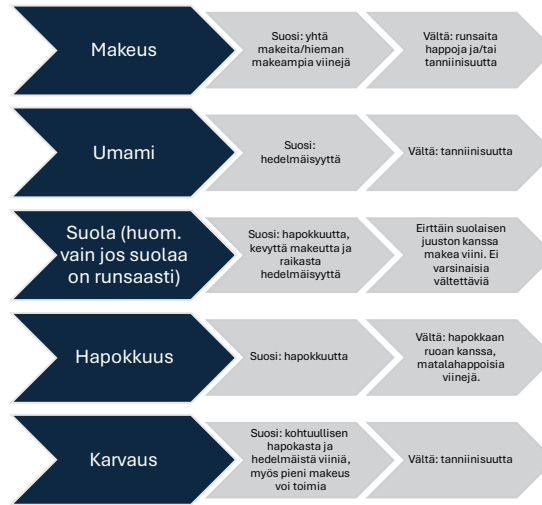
Makeus

Suosi: yhtä makeita/hieman makeampia viinejä

Vältä: runsaita happoja ja/tai tanniinisuutta

Umami

Suosi: hedelmäisyyttä

Vältä: tanniinisuutta

Suola (huom. vain jos suolaa on runsaasti)

Suosi: hapokkuutta, kevyttä makeutta ja raikasta hedelmäisyyttä

Eirttäin suolaisen juuston kanssa makea viini. Ei varsinaisia vältettäviä

Hapokkuus

Suosi: hapokkuutta

Vältä: hapokkaan ruoan kanssa, matalahappoisia viinejä.

Karvaus

Suosi: kohtuullisen hapokasta ja hedelmäistä viiniä, myös pieni makeus voi toimia

Vältä: tanniinisuutta